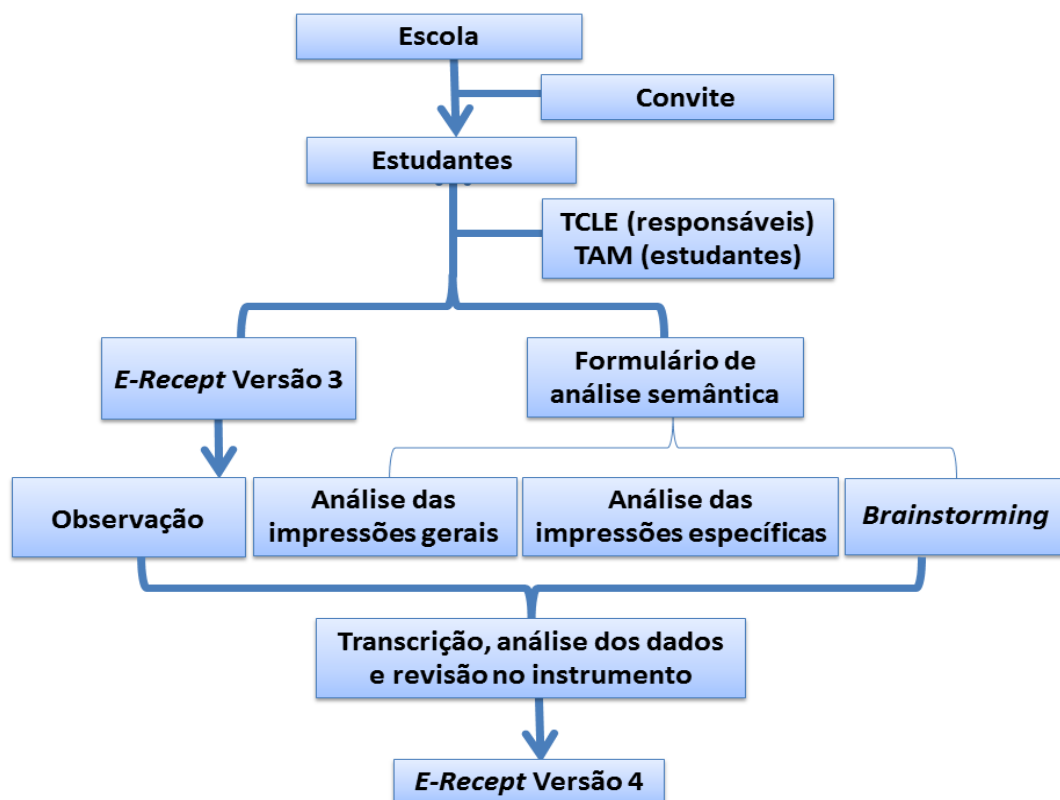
Escola

Convite

Estudantes

TCLE (responsáveis)
TAM (estudantes)

E-Recept Versão 3

Formulário de análise semântica

Observação

Análise das impressões gerais

Análise das impressões específicas

Brainstorming

Transcrição, análise dos dados e revisão no instrumento

E-Recept Versão 4